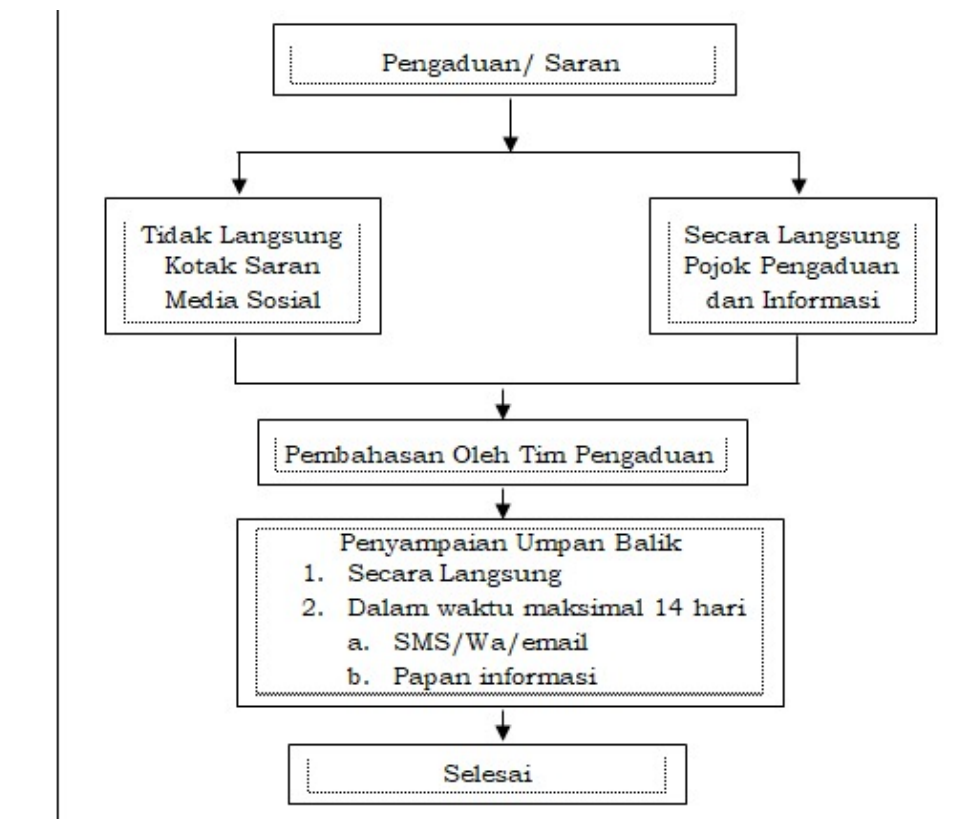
Pengaduan/ Saran

Tidak Langsung
Kotak Saran
Media Sosial

Secara Langsung
Pojok Pengaduan
dan Informasi

Pembahasan Oleh Tim Pengaduan

Penyampaian Umpan Balik
1. Secara Langsung
2. Dalam waktu maksimal 14 hari
a. SMS/Wa/email
b. Papan informasi

Selesai